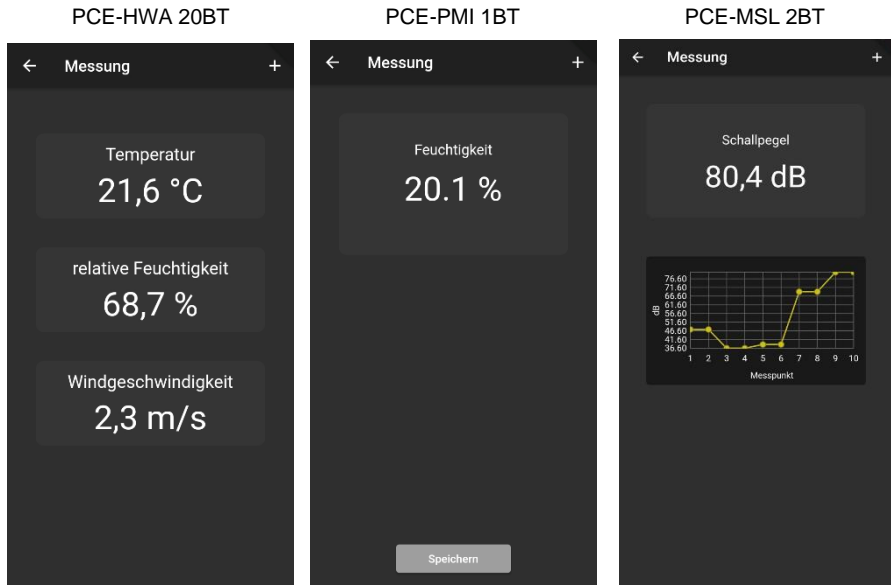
PCE-HWA 20BT

← Messung +

Temperatur
21,6 °C

relative Feuchtigkeit
68,7 %

Windgeschwindigkeit
2,3 m/s

PCE-PMI 1BT

← Messung +

Feuchtigkeit
20.1 %

Speichern

PCE-MSL 2BT

← Messung +

Schallpegel
80,4 dB

76.60
71.60
66.60
61.60
56.60
51.60
46.60
41.60
36.60
dB
1 2 3 4 5 6 7 8 9 10
Messpunkt